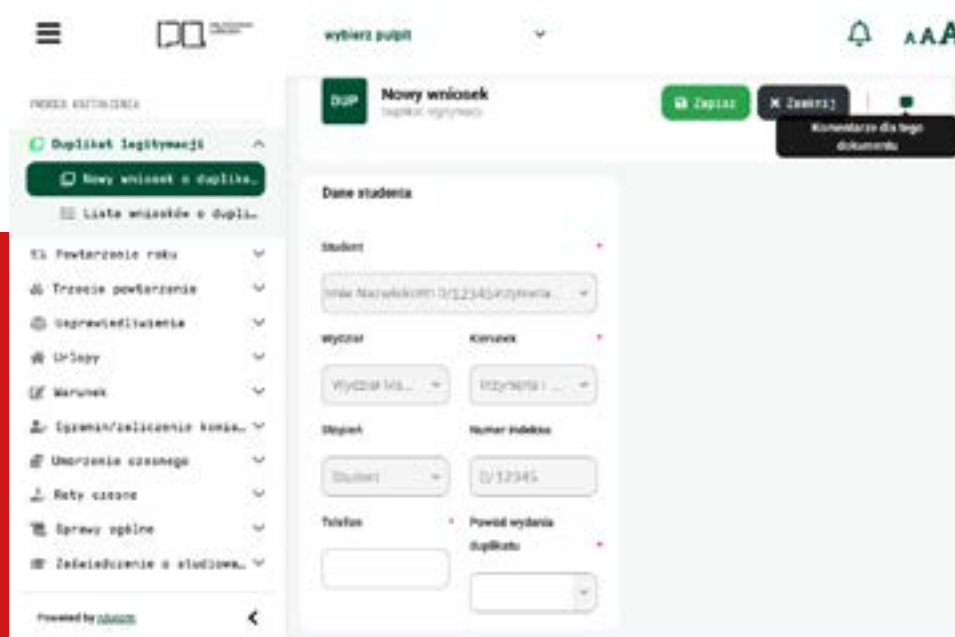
wybierz pulpit

AAA

PANEL KATEGORII

Duplikat legitymacji

Nowy wniosek o duplik...

Lista wniosków o dupli...

Powtarzanie roku

Trzecie powtarzanie

Usprawiedliwienia

Urlopy

Warunek

Egzamin/zaliczenie komis...

Umorzenie czesnego

Raty czesne

Sprawy ogólne

Zaświadczenie o studiowa...

Powered by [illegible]

DUP

Nowy wniosek

Duplikat legitymacji

Zapisz

Zamknij

Komentarze dla tego dokumentu

Dane studenta

Student *

Imie Nazwisko 0/12345 Inżynieria ...

Wydział

Wydział Inż...

Kierunek *

Inżynieria ...

Stopień

Student

Numer indeksu

0/12345

Telefon *

Powód wydania duplikatu *